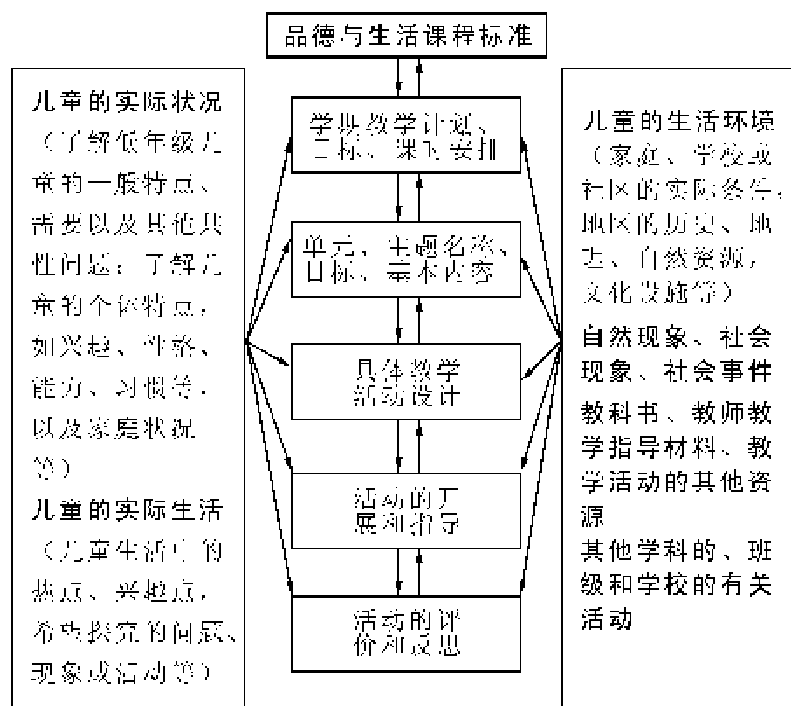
品德与生活课程标准

儿童的实际状况（了解低年级儿童的一般特点、需要以及其他共性问题；了解儿童的个体特点，如兴趣、性格、能力、习惯等，以及家庭状况等）

儿童的实际生活（儿童生活中的热点、兴趣点，希望探究的问题、现象或活动等）

学期教学计划、目标、课时安排

单元、主题名称、目标、基本内容

具体教学活动设计

活动的开展和指导

活动的评价和反思

儿童的生活环境（家庭、学校或社区的实际条件，地区的历史、地理、自然资源，文化设施等）

自然现象、社会现象、社会事件

教科书、教师教学指导材料、教学活动的其他资源

其他学科的、班级和学校的有关活动